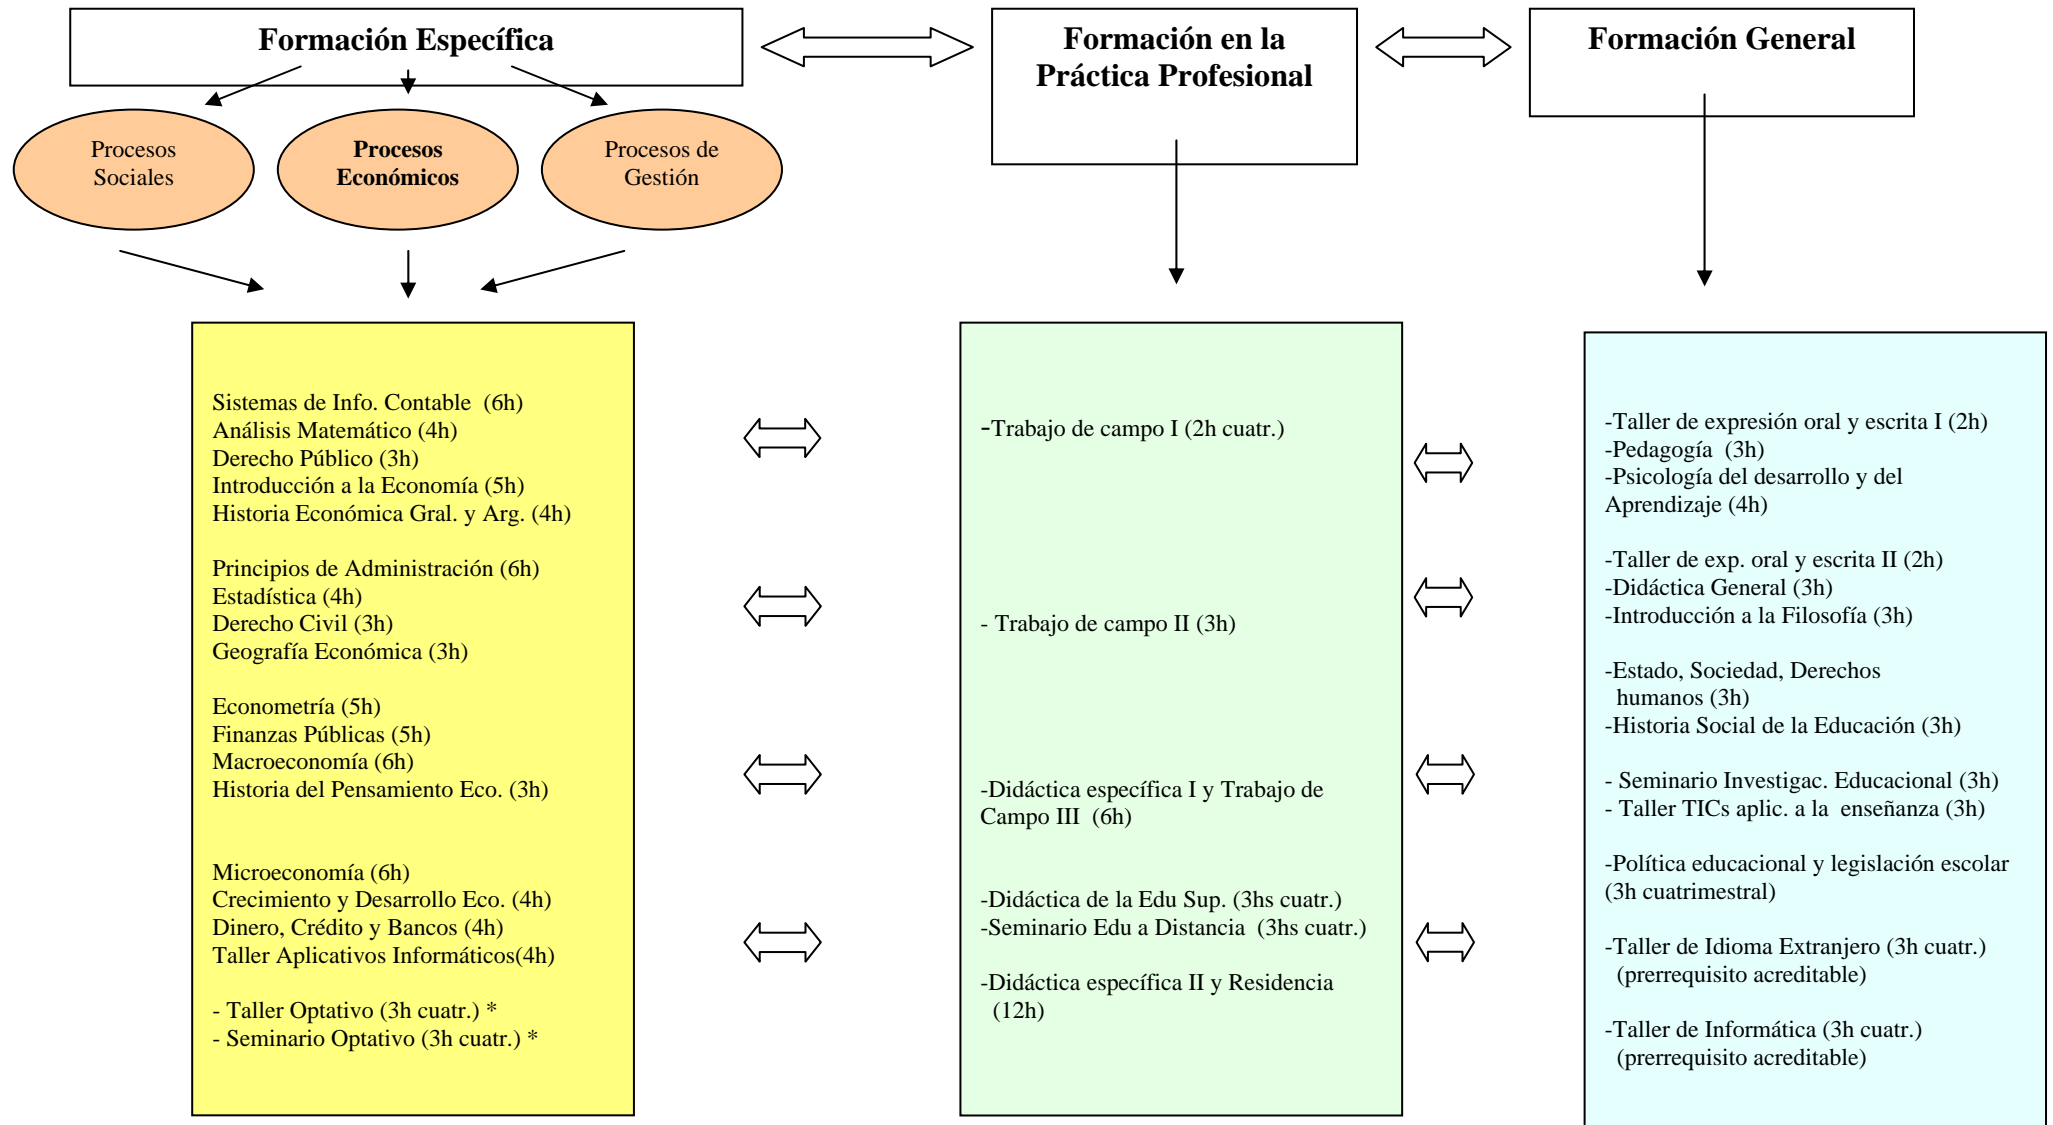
Formación Específica

Formación en la Práctica Profesional

Formación General

Procesos Sociales

Procesos Económicos

Procesos de Gestión

Sistemas de Info. Contable (6h)
Análisis Matemático (4h)
Derecho Público (3h)
Introducción a la Economía (5h)
Historia Económica Gral. y Arg. (4h)

Principios de Administración (6h)
Estadística (4h)
Derecho Civil (3h)
Geografía Económica (3h)

Econometría (5h)
Finanzas Públicas (5h)
Macroeconomía (6h)
Historia del Pensamiento Eco. (3h)

Microeconomía (6h)
Crecimiento y Desarrollo Eco. (4h)
Dinero, Crédito y Bancos (4h)
Taller Aplicativos Informáticos(4h)

- Taller Optativo (3h cuatr.) *
- Seminario Optativo (3h cuatr.) *

-Trabajo de campo I (2h cuatr.)

- Trabajo de campo II (3h)

-Didáctica específica I y Trabajo de Campo III (6h)

-Didáctica de la Edu Sup. (3hs cuatr.)
-Seminario Edu a Distancia (3hs cuatr.)

-Didáctica específica II y Residencia (12h)

-Taller de expresión oral y escrita I (2h)
-Pedagogía (3h)
-Psicología del desarrollo y del Aprendizaje (4h)

-Taller de exp. oral y escrita II (2h)
-Didáctica General (3h)
-Introducción a la Filosofía (3h)

-Estado, Sociedad, Derechos humanos (3h)
-Historia Social de la Educación (3h)

- Seminario Investigac. Educacional (3h)
- Taller TICs aplic. a la enseñanza (3h)

-Política educacional y legislación escolar (3h cuatrimestral)

-Taller de Idioma Extranjero (3h cuatr.) (prerrequisito acreditable)

-Taller de Informática (3h cuatr.) (prerrequisito acreditable)